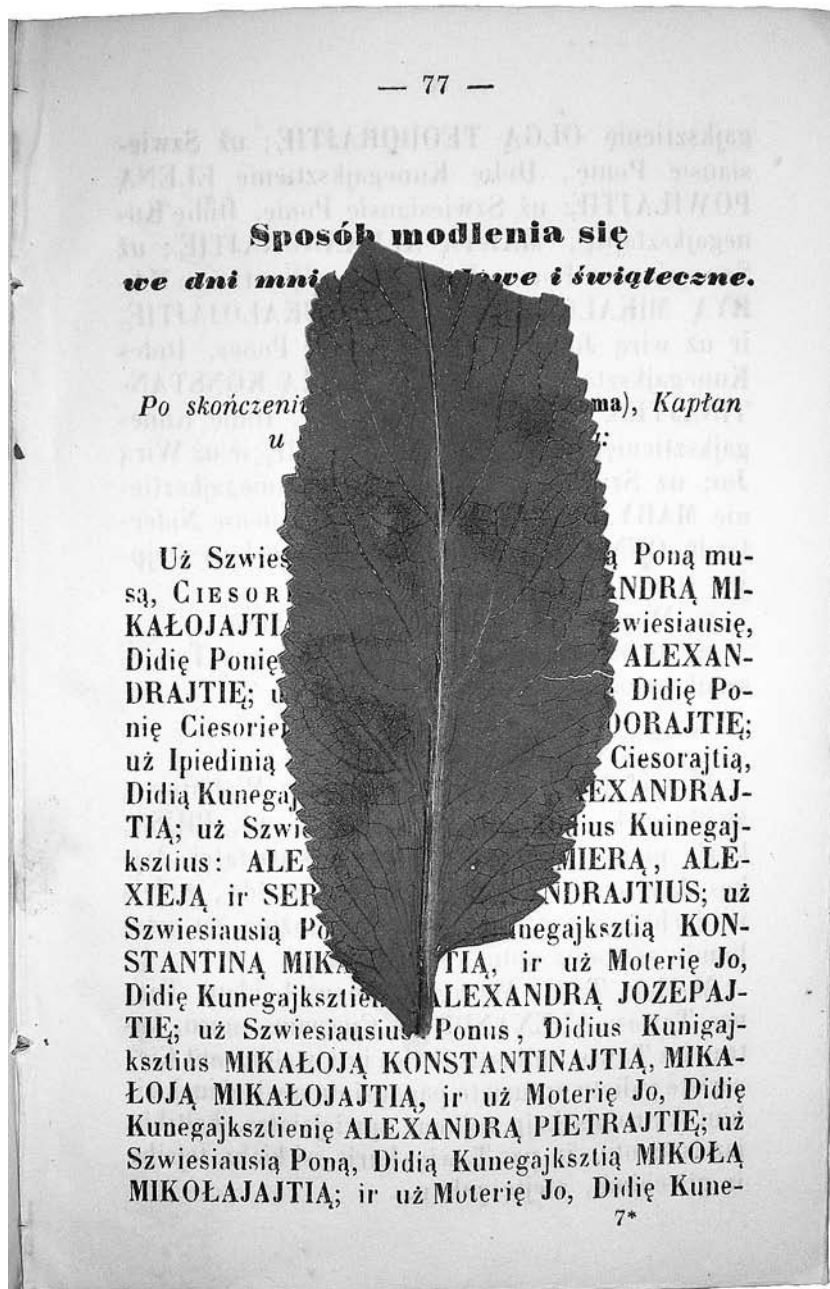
— 77 —

Sposób modlenia się
we dni mni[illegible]owe i świąteczne.

Po skończeni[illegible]ma), Kapłan u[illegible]:

Uż Szwies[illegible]ą Poną musą, CIESORI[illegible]NDRĄ MIKAŁOJAJTI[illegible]wiesiausię, Didię Ponię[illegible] ALEXANDRAJTIĘ; u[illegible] Didię Ponię Ciesorie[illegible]ORAJTIĘ; uż Ipiedinią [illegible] Ciesorajtią, Didią Kunega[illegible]EXANDRAJTIĄ; uż Szwi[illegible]dius Kuinegajksztius: ALE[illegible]MIERĄ, ALEXIEJĄ ir SER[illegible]NDRAJTIUS; uż Szwiesiausią Po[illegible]negajksztią KONSTANTINĄ MIK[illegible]TIĄ, ir uż Moterię Jo, Didię Kunegajksztie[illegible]ALEXANDRĄ JOZEPAJTIĘ; uż Szwiesiausiu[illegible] Ponus, Didius Kunigajksztius MIKAŁOJĄ KONSTANTINAJTIĄ, MIKAŁOJĄ MIKAŁOJAJTIĄ, ir uż Moterię Jo, Didię Kunegajksztienię ALEXANDRĄ PIETRAJTIĘ; uż Szwiesiausią Poną, Didią Kunegajksztią MIKOŁĄ MIKOŁAJAJTIĄ; ir uż Moterię Jo, Didię Kune-

7*